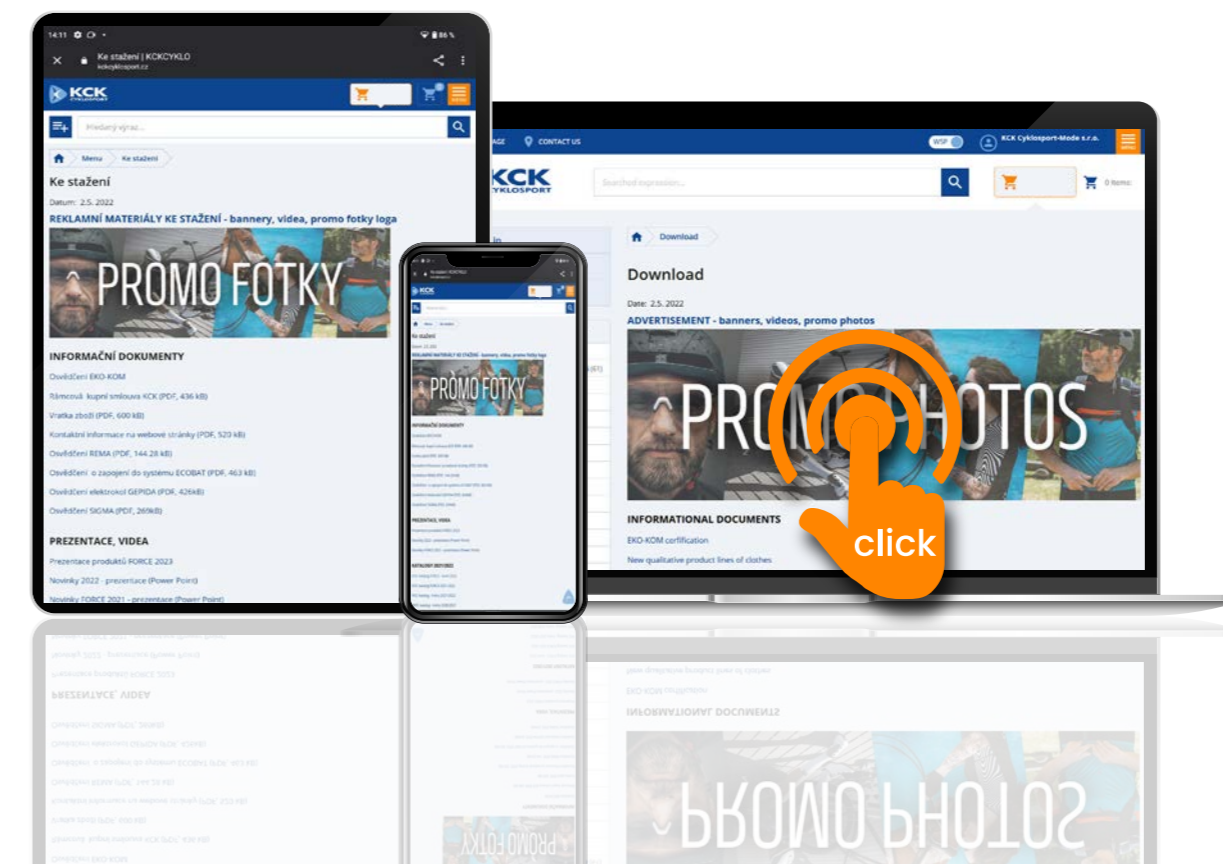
14:11 86 %

Ke stažení | KCKCYKLO
kckcyklosport.cz

KCK CYKLOSPORT

Hledaný výraz...

Menu Ke stažení

Ke stažení

Datum: 2.5. 2022

REKLAMNÍ MATERIÁLY KE STAŽENÍ - bannery, videa, promo fotky loga

PROMO FOTKY

INFORMAČNÍ DOKUMENTY

Osvědčení EKO-KOM

Rámcová kupní smlouva KCK (PDF, 436 kB)

Vratka zboží (PDF, 600 kB)

Kontaktní informace na webové stránky (PDF, 520 kB)

Osvědčení REMA (PDF, 144.28 kB)

Osvědčení o zapojení do systému ECOBAT (PDF, 463 kB)

Osvědčení elektroodpad GEPIDA (PDF, 426kB)

Osvědčení SIGMA (PDF, 269kB)

PREZENTACE, VIDEA

Prezentace produktů FORCE 2023

Novinky 2022 - prezentace (Power Point)

Novinky FORCE 2021 - prezentace (Power Point)

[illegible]

KCK

REKLAMNÍ MATERIÁLY KE STAŽENÍ - bannery, videa, promo fotky loga

PROMO FOTKY

INFORMAČNÍ DOKUMENTY

PREZENTACE, VIDEA

KATALOGY 2021/2022

CONTACT US

WSP

KCK Cyklosport-Mode s.r.o.

KCK CYKLOSPORT

Searched expression...

0 items

Download

Download

Date: 2.5. 2022

ADVERTISEMENT - banners, videos, promo photos

PROMO PHOTOS

INFORMATIONAL DOCUMENTS

EKO-KOM certification

New qualitative product lines of clothes

click